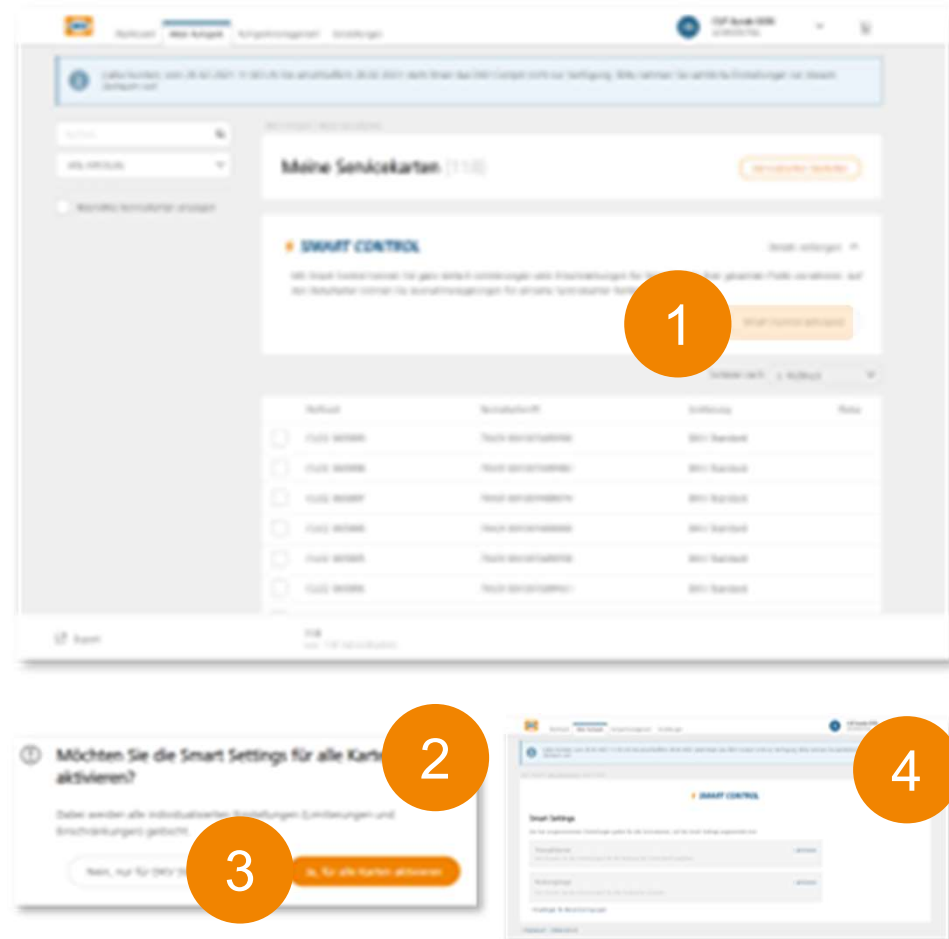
Meine Servicekarten [118]

SMART CONTROL

1

2

Möchten Sie die Smart Settings für alle Kart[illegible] aktivieren?

Dabei werden alle individuellen Einstellungen (Limitierungen und Einschränkungen) gelöscht.

3

Nein, nur für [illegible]

Ja, für alle Karten aktivieren

4

SMART CONTROL

Smart Settings